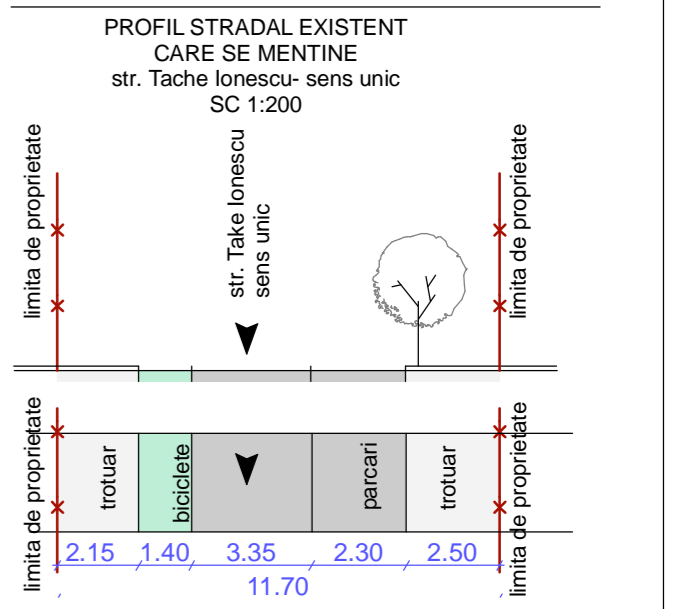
PROFIL STRADAL EXISTENT
CARE SE MENTINE
str. Tache Ionescu- sens unic
SC 1:200

limita de proprietate

str. Take Ionescu
sens unic

limita de proprietate

limita de proprietate

trotuar

biciclete

parcari

trotuar

limita de proprietate

2.15 1.40 3.35 2.30 2.50
11.70